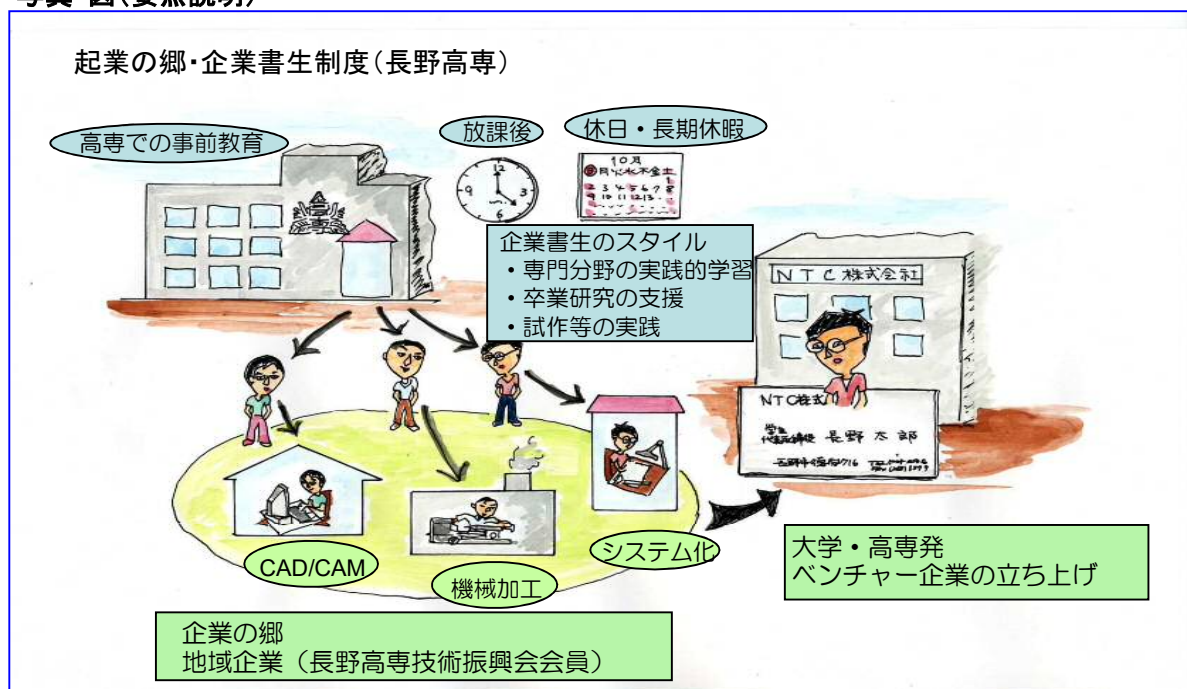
写真・図(要点説明)

起業の郷・企業書生制度(長野高専)

高専での事前教育

放課後

休日・長期休暇

10月
日 月 火 水 木 金 土

企業書生のスタイル
・専門分野の実践的学習
・卒業研究の支援
・試作等の実践

NTC株式会社

NTC株式
長野 太郎

CAD/CAM

機械加工

システム化

大学・高専発
ベンチャー企業の立ち上げ

企業の郷
地域企業(長野高専技術振興会会員)